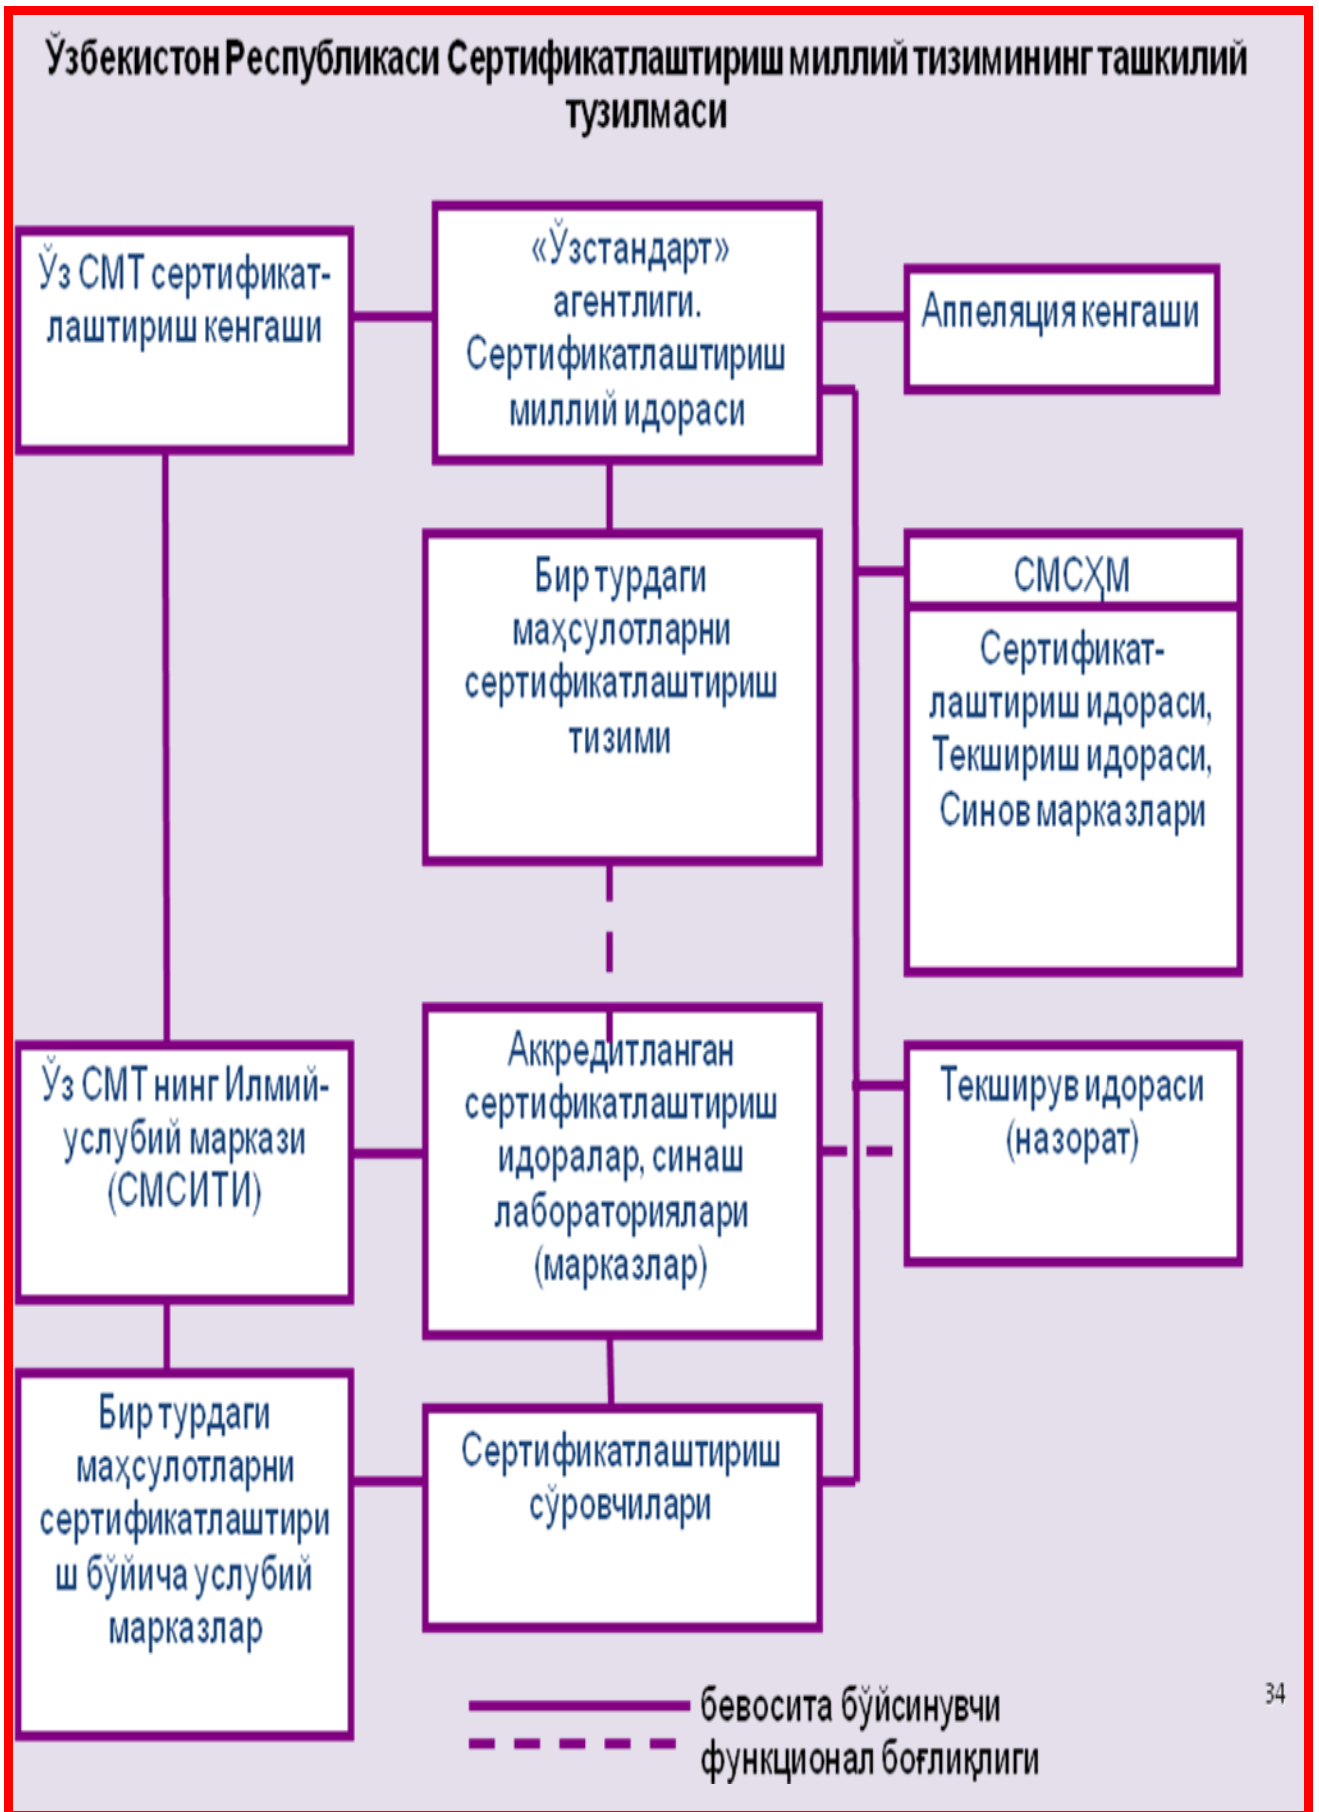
Ўзбекистон Республикаси Сертификатлаштириш миллий тизимининг ташкилий тузилмаси

Ўз СМТ сертификатлаштириш кенгаши

«Ўзстандарт» агентлиги. Сертификатлаштириш миллий идораси

Апелляция кенгаши

Бир турдаги маҳсулотларни сертификатлаштириш тизими

СМСҲМ

Сертификатлаштириш идораси, Текшириш идораси, Синов марказлари

Ўз СМТ нинг Илмий-услубий маркази (СМСИТИ)

Аккредитланган сертификатлаштириш идоралар, синаш лабораториялари (марказлар)

Текширув идораси (назорат)

Бир турдаги маҳсулотларни сертификатлаштириш бўйича услубий марказлар

Сертификатлаштириш сўровчилари

бевосита бўйсинувчи

функционал боғлиқлиги

34